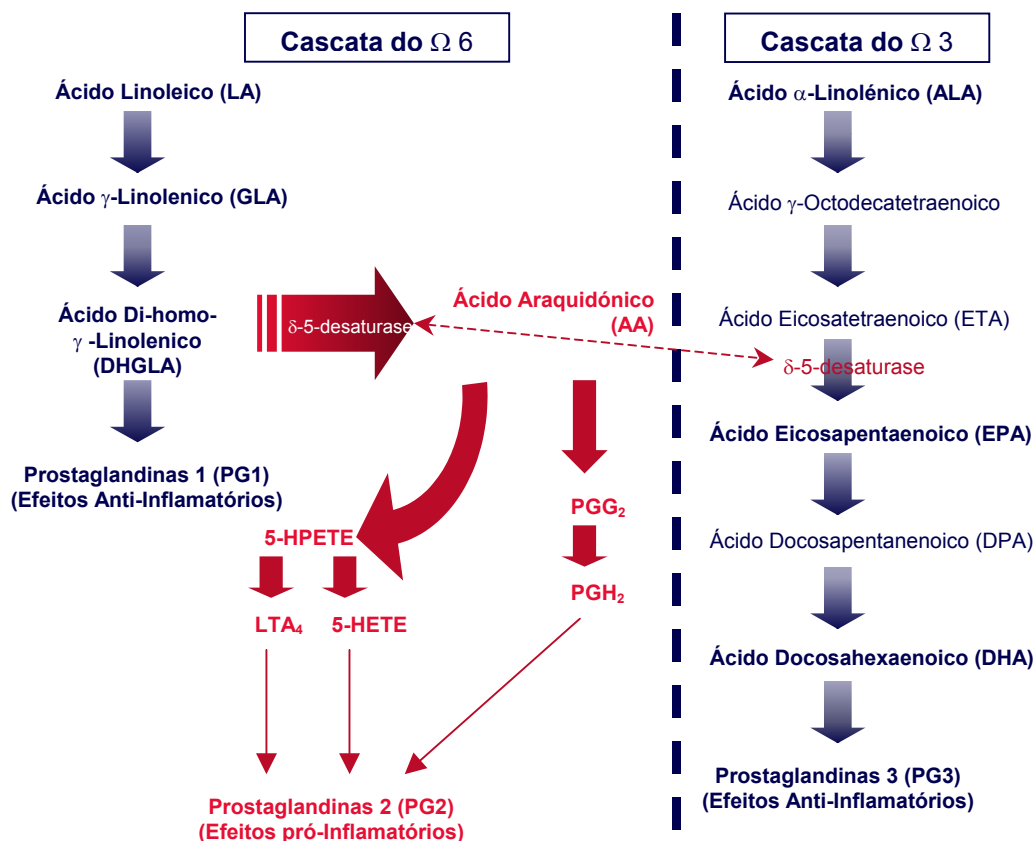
Cascata do $\Omega$ 6

Ácido Linoleico (LA)

Ácido $\gamma$-Linolenico (GLA)

Ácido Di-homo-$\gamma$ -Linolenico (DHGLA)

δ-5-desaturase

Ácido Araquidónico (AA)

Prostaglandinas 1 (PG1) (Efeitos Anti-Inflamatórios)

5-HPETE

$PGG_2$

$PGH_2$

$LTA_4$

5-HETE

Prostaglandinas 2 (PG2) (Efeitos pró-Inflamatórios)

Cascata do $\Omega$ 3

Ácido $\alpha$-Linolénico (ALA)

Ácido $\gamma$-Octodecatetraenoico

Ácido Eicosatetraenoico (ETA)

δ-5-desaturase

Ácido Eicosapentaenoico (EPA)

Ácido Docosapentanenoico (DPA)

Ácido Docosahexaenoico (DHA)

Prostaglandinas 3 (PG3) (Efeitos Anti-Inflamatórios)